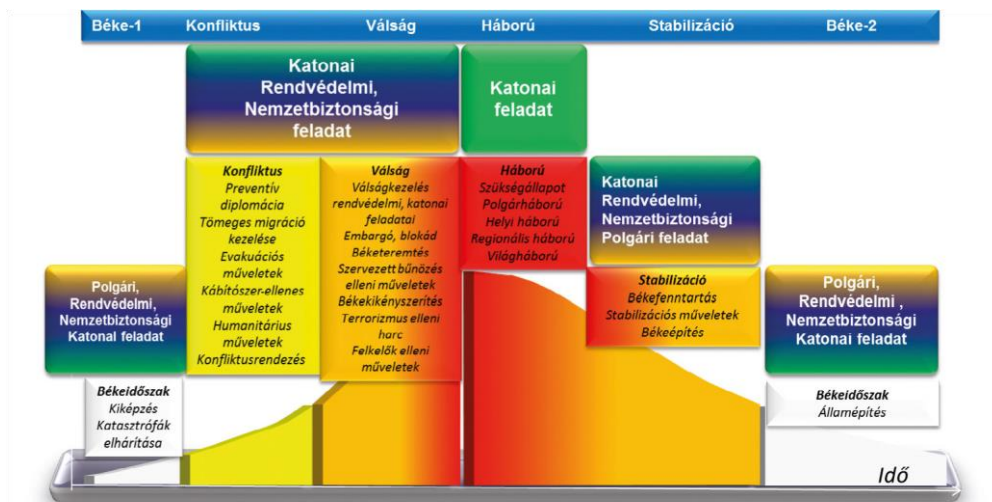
Béke-1 Konfliktus Válság Háború Stabilizáció Béke-2

Katonai Rendvédelmi, Nemzetbiztonsági feladat

Katonai feladat

Konfliktus
Preventív diplomácia
Tömeges migráció kezelése
Evakuációs műveletek
Kábítószer-ellenes műveletek
Humanitárius műveletek
Konfliktusrendezés

Válság
Válságkezelés rendvédelmi, katonai feladatai
Embargó, blokád
Béketeremtés
Szervezett bűnözés elleni műveletek
Békekikényszerítés
Terrorizmus elleni harc
Felkelők elleni műveletek

Háború
Szükségállapot
Polgárháború
Helyi háború
Regionális háború
Világháború

Katonai Rendvédelmi, Nemzetbiztonsági Polgári feladat

Stabilizáció
Békefenntartás
Stabilizációs műveletek
Békeépítés

Polgári, Rendvédelmi, Nemzetbiztonsági Katonai feladat

Békeidőszak
Kiképzés
Katasztrófák elhárítása

Polgári, Rendvédelmi , Nemzetbiztonsági Katonai feladat

Békeidőszak
Államépítés

Idő